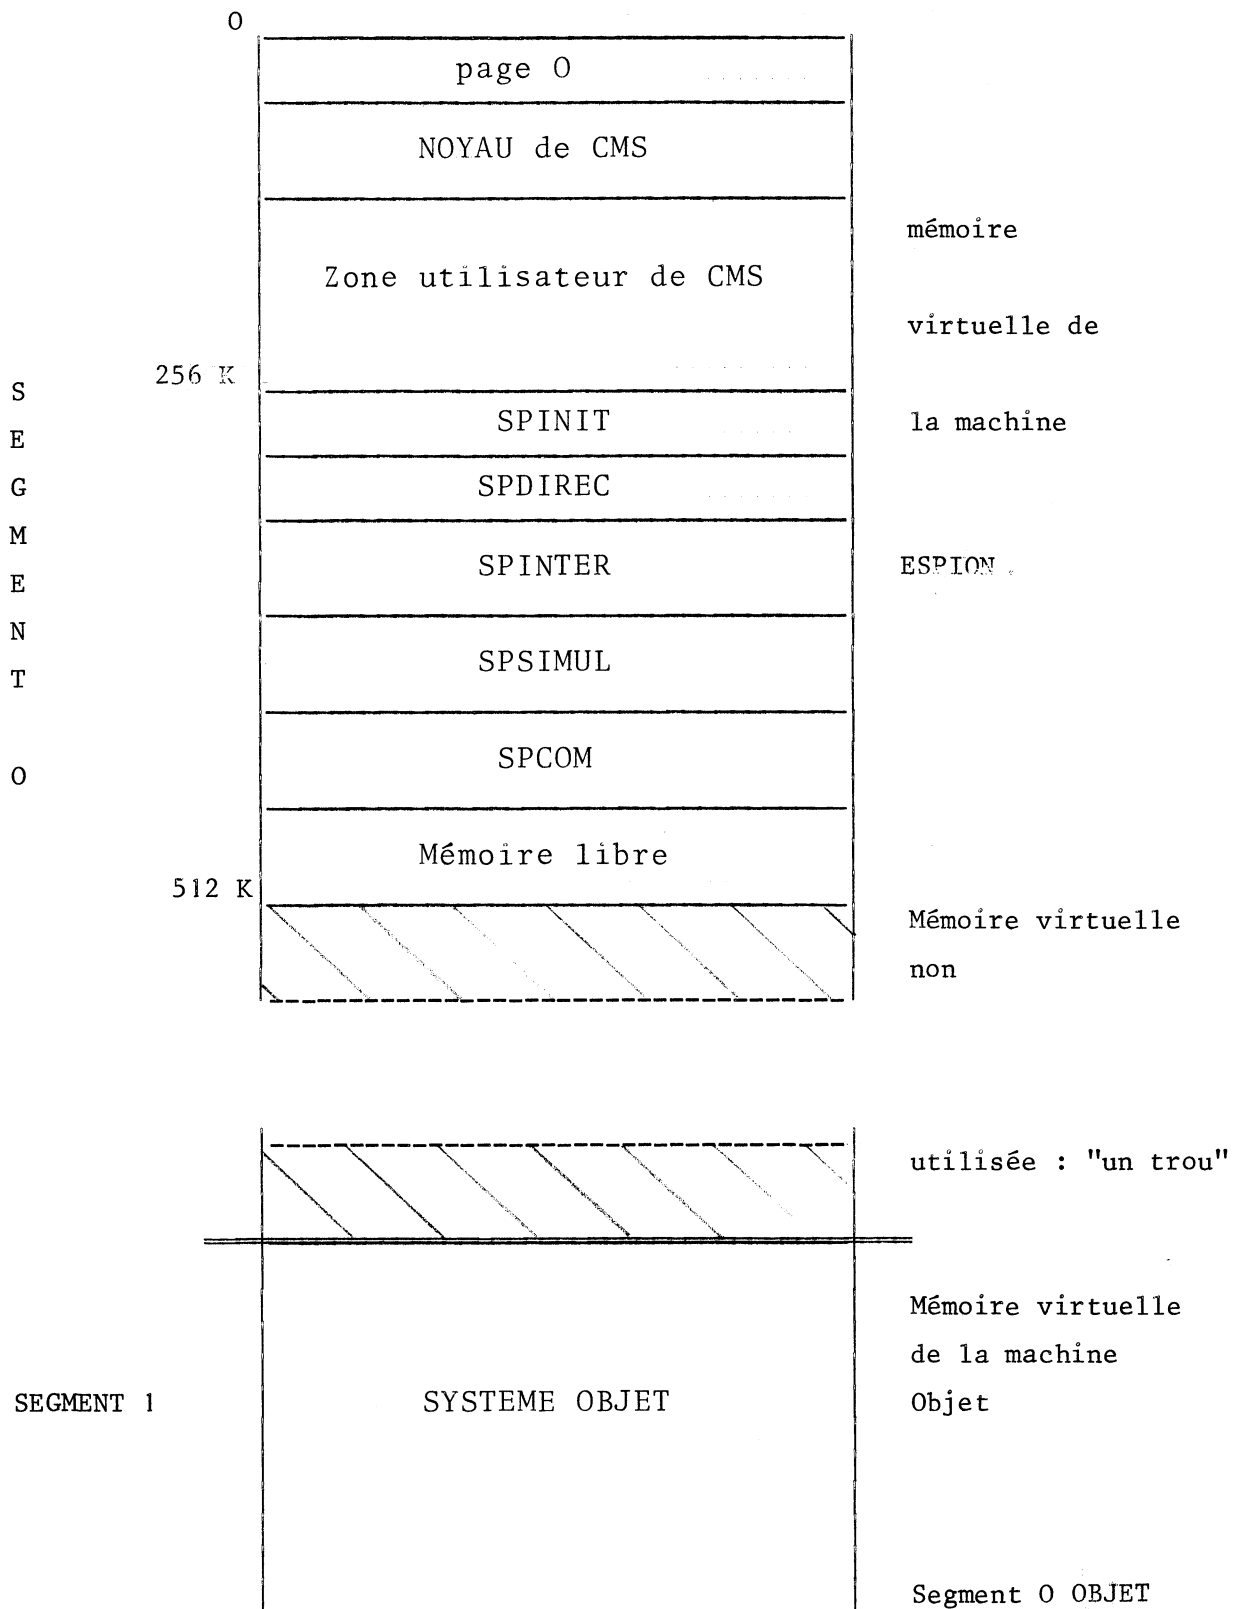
0

page O

NOYAU de CMS

mémoire

Zone utilisateur de CMS

virtuelle de

256 K

SPINIT

la machine

SPDIREC

SPINTER

ESPION

SPSIMUL

SPCOM

Mémoire libre

512 K

Mémoire virtuelle

non

SEGMENT O

utilisée : "un trou"

Mémoire virtuelle de la machine Objet

SEGMENT 1

SYSTEME OBJET

Segment O OBJET